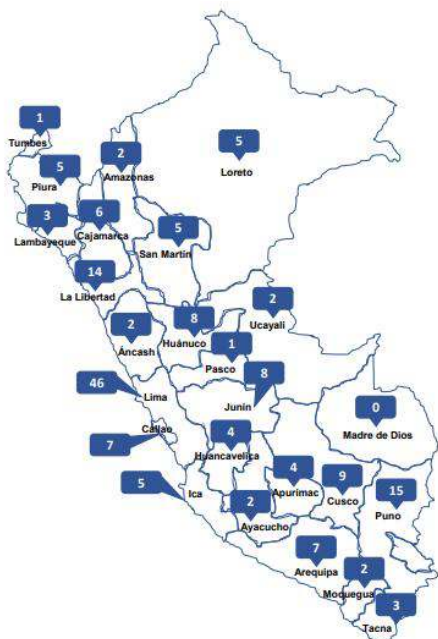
1
Tumbes
5
Piura
2
Amazonas
5
Loreto
3
Lambayeque
6
Cajamarca
5
San Martín
14
La Libertad
2
Ucayali
2
Áncash
8
Huánuco
1
Pasco
8
Junín
46
Lima
0
Madre de Dios
7
Callao
4
Huancavelica
5
Ica
4
Apurímac
9
Cusco
15
Puno
2
Ayacucho
7
Arequipa
2
Moquegua
3
Tacna